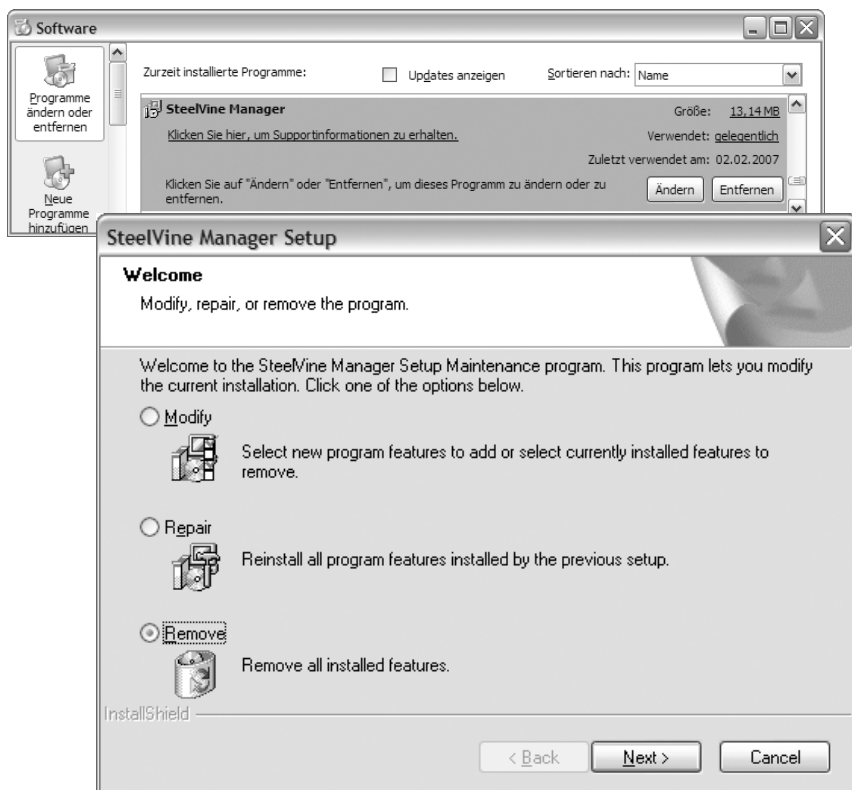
Software

Programme ändern oder entfernen

Neue Programme hinzufügen

Zurzeit installierte Programme:

Updates anzeigen

Sortieren nach: Name

SteelVine Manager

Größe: 13,14 MB

Klicken Sie hier, um Supportinformationen zu erhalten.

Verwendet: gelegentlich

Zuletzt verwendet am: 02.02.2007

Klicken Sie auf "Ändern" oder "Entfernen", um dieses Programm zu ändern oder zu entfernen.

Ändern

Entfernen

SteelVine Manager Setup

Welcome

Modify, repair, or remove the program.

Welcome to the SteelVine Manager Setup Maintenance program. This program lets you modify the current installation. Click one of the options below.

Modify

Select new program features to add or select currently installed features to remove.

Repair

Reinstall all program features installed by the previous setup.

Remove

Remove all installed features.

InstallShield

< Back

Next >

Cancel